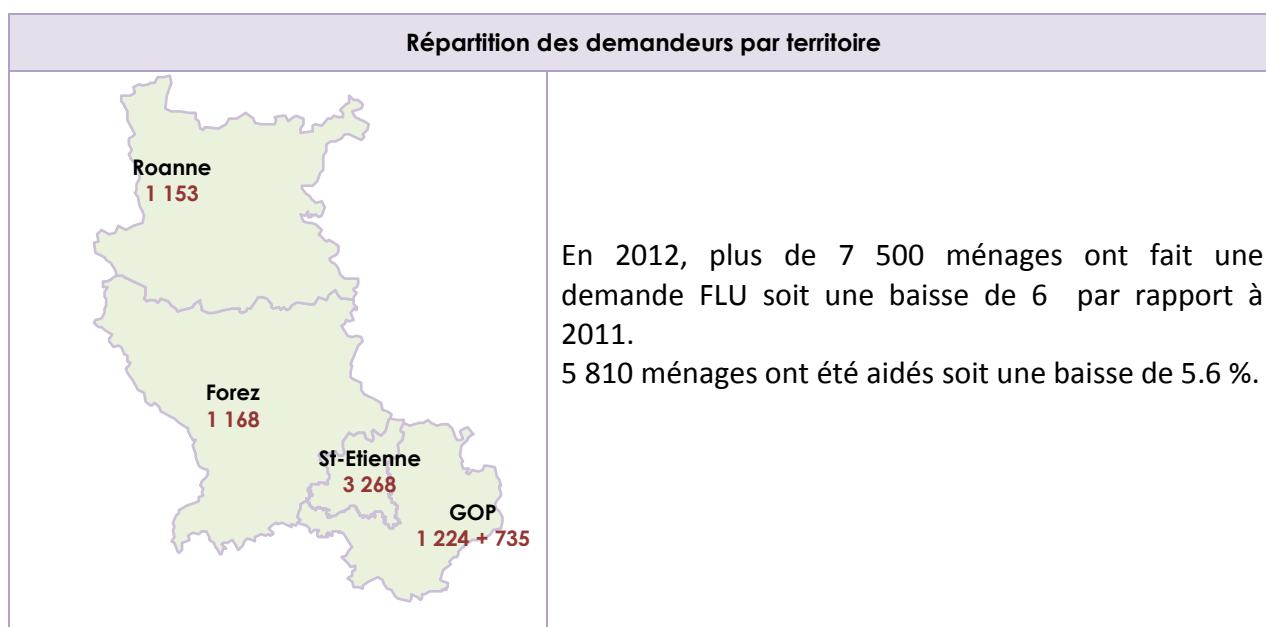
Répartition des demandeurs par territoire

Roanne
1 153

Forez
1 168

St-Etienne
3 268

GOP
1 224 + 735

En 2012, plus de 7 500 ménages ont fait une demande FLU soit une baisse de 6 par rapport à 2011.
5 810 ménages ont été aidés soit une baisse de 5.6 %.